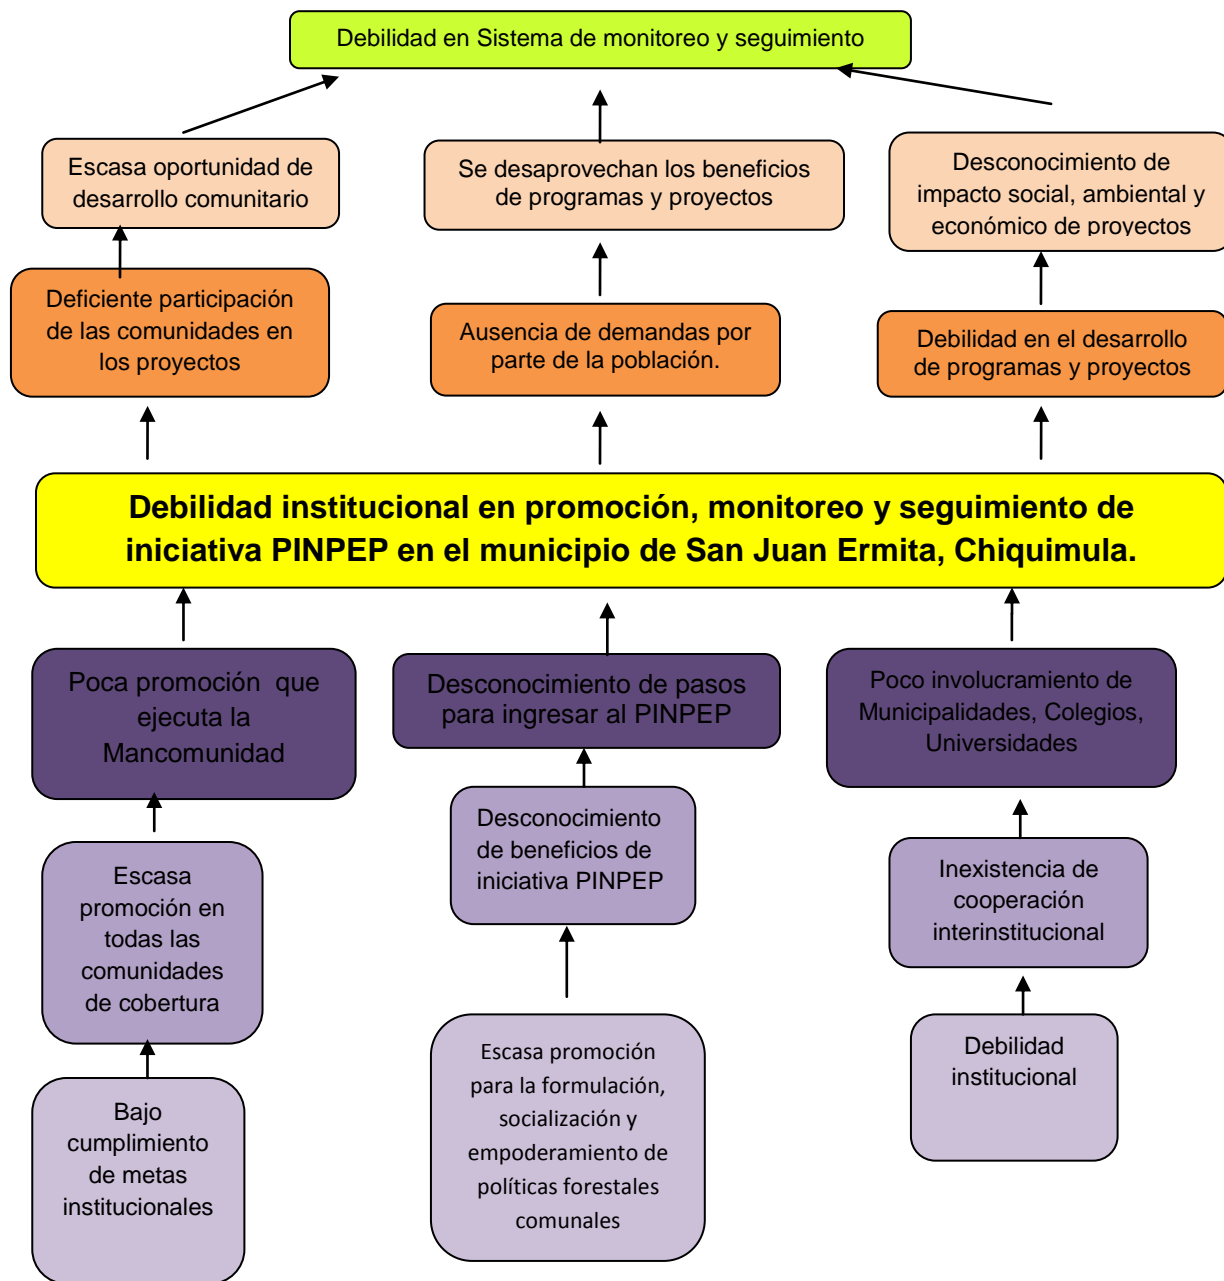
Debilidad en Sistema de monitoreo y seguimiento

Escasa oportunidad de desarrollo comunitario

Se desaprovechan los beneficios de programas y proyectos

Desconocimiento de impacto social, ambiental y económico de proyectos

Deficiente participación de las comunidades en los proyectos

Ausencia de demandas por parte de la población.

Debilidad en el desarrollo de programas y proyectos

Debilidad institucional en promoción, monitoreo y seguimiento de iniciativa PINPEP en el municipio de San Juan Ermita, Chiquimula.

Poca promoción que ejecuta la Mancomunidad

Desconocimiento de pasos para ingresar al PINPEP

Poco involucramiento de Municipalidades, Colegios, Universidades

Escasa promoción en todas las comunidades de cobertura

Desconocimiento de beneficios de iniciativa PINPEP

Inexistencia de cooperación interinstitucional

Bajo cumplimiento de metas institucionales

Escasa promoción para la formulación, socialización y empoderamiento de políticas forestales comunales

Debilidad institucional